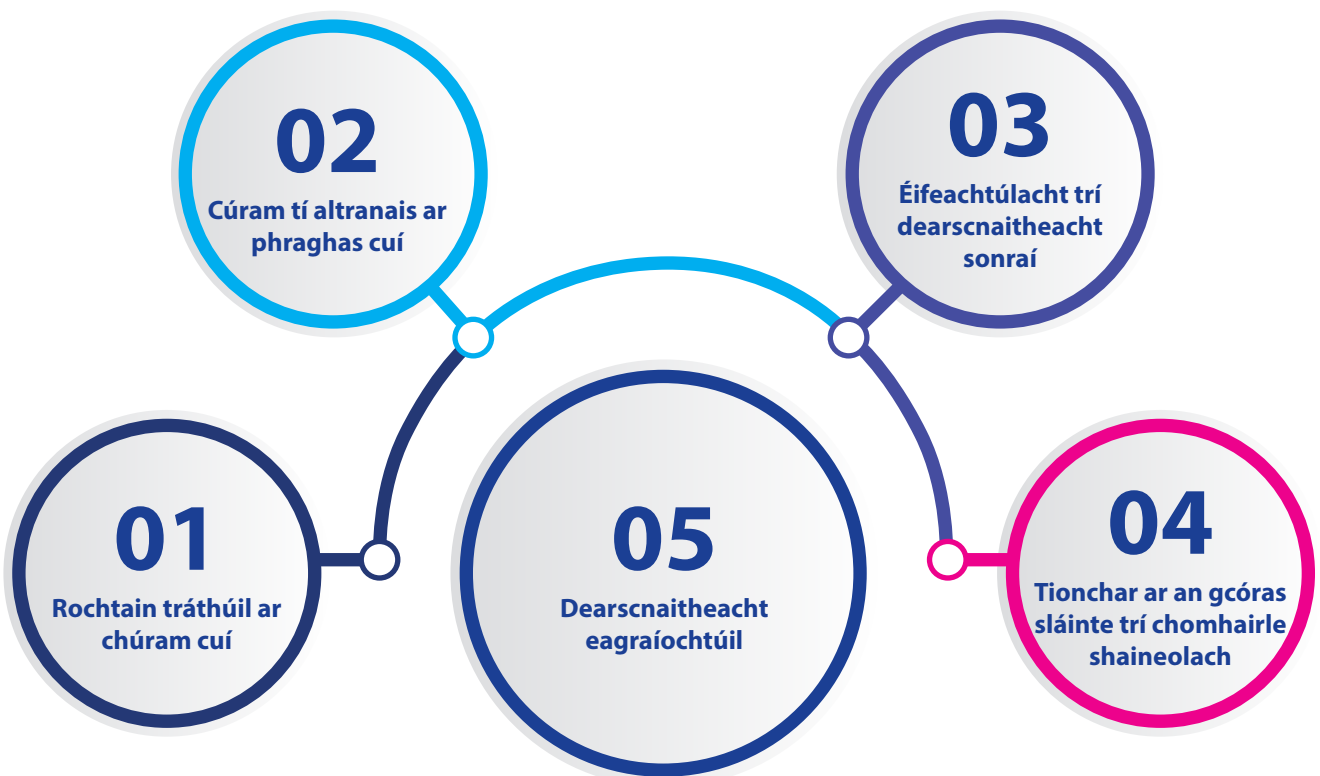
02
Cúram tí altranais ar phraghas cuí

03
Éifeachtúlacht trí dearscnaitheacht sonraí

01
Rochtain tráthúil ar chúram cuí

05
Dearscnaitheacht eagraíochtúil

04
Tionchar ar an gcóras sláinte trí chomhairle shaineolach